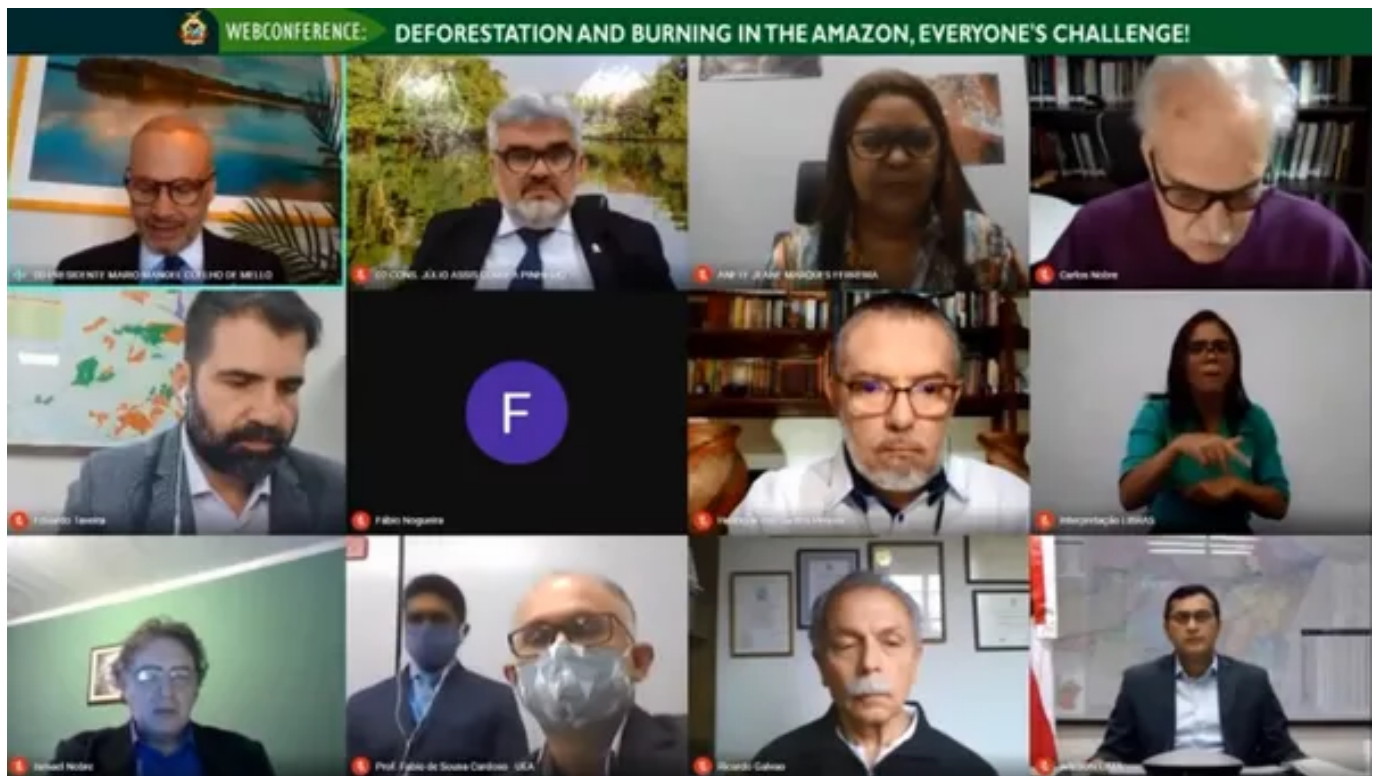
WEBCONFERENCE: DEFORESTATION AND BURNING IN THE AMAZON, EVERYONE'S CHALLENGE!

TC PRESIDENTE MARIO MANOEL COELHO DE MELLO

TC CONS. JÚLIO ASSIS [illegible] PINHEIRO

AM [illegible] JEANE MARQUES FERREIRA

Carlos Nobre

Eduardo Taveira

F

Fábio Nogueira

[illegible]

Interpretação LIBRAS

Ismael Nobre

Prof. Fabio de Souza Cardoso - UEA

Ricardo Galvão

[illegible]